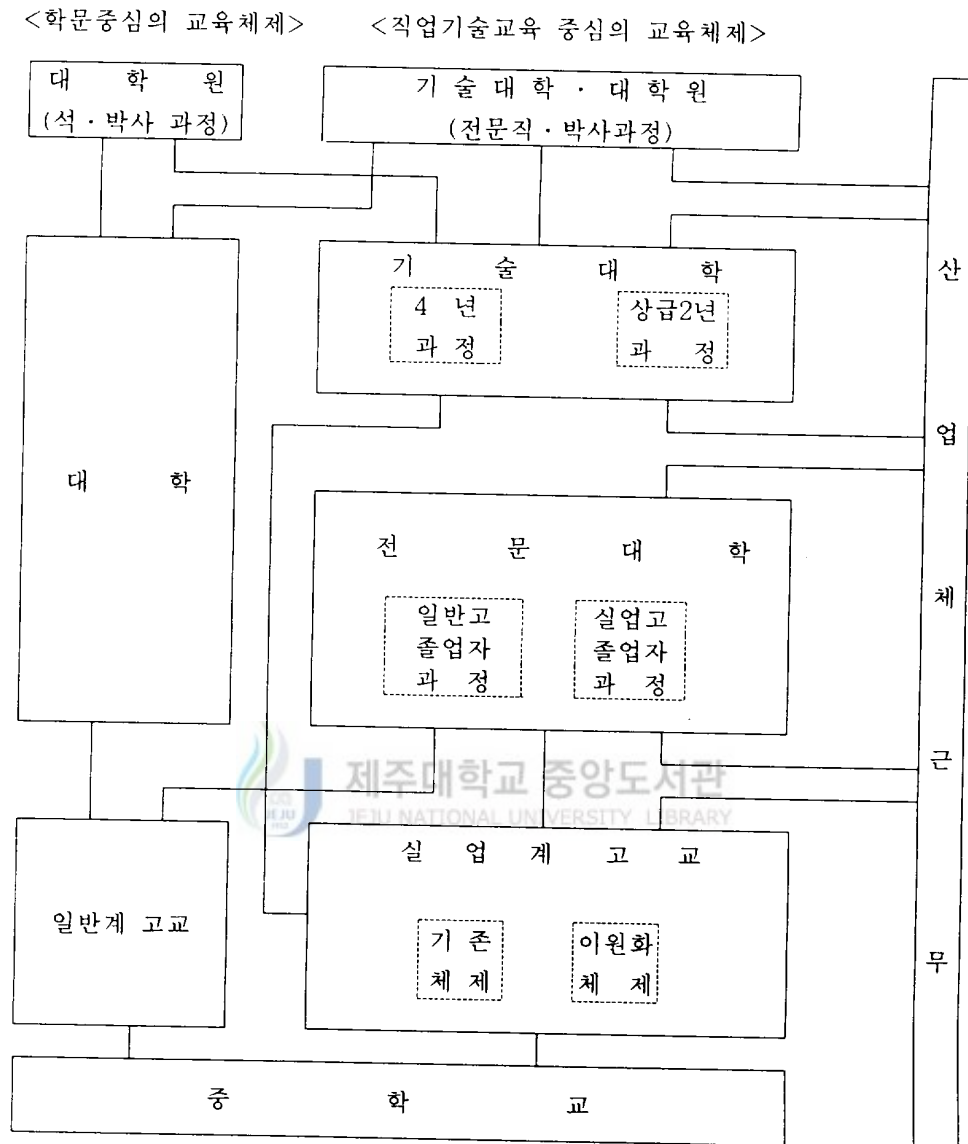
<학문중심의 교육체제> <직업기술교육 중심의 교육체제>

대 학 원
(석 · 박사 과정)

기 술 대 학 · 대 학 원
(전문직 · 박사과정)

기 술 대 학
4 년
과 정
상급2년
과 정

대 학

전 문 대 학
일반고
졸업자
과 정
실업고
졸업자
과 정

제주대학교 중앙도서관
JEJU NATIONAL UNIVERSITY LIBRARY

일반계 고교

실 업 계 고 교
기 존
체 제
이원화
체 제

산
업
체
근
무

중 학 교